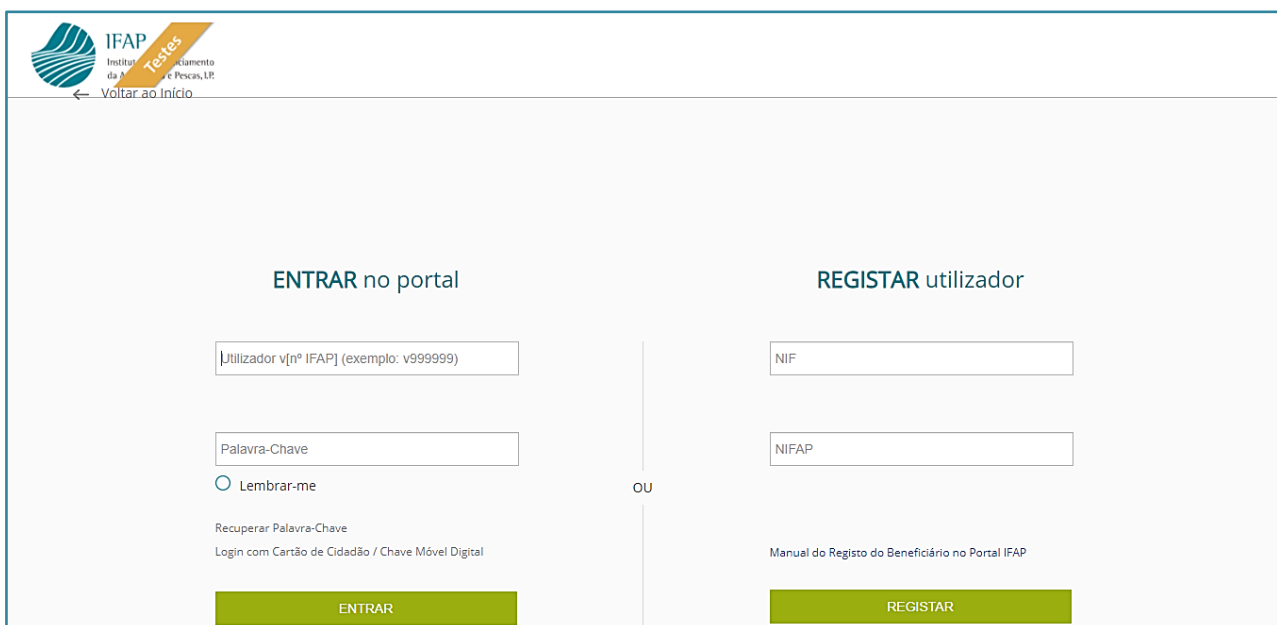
IFAP
Institu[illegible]ciamento
da A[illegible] e Pescas, I.P.
Testes

← Voltar ao Início

ENTRAR no portal

Utilizador v[nº IFAP] (exemplo: v999999)

Palavra-Chave

Lembrar-me

Recuperar Palavra-Chave

Login com Cartão de Cidadão / Chave Móvel Digital

ENTRAR

OU

REGISTAR utilizador

NIF

NIFAP

Manual do Registo do Beneficiário no Portal IFAP

REGISTAR